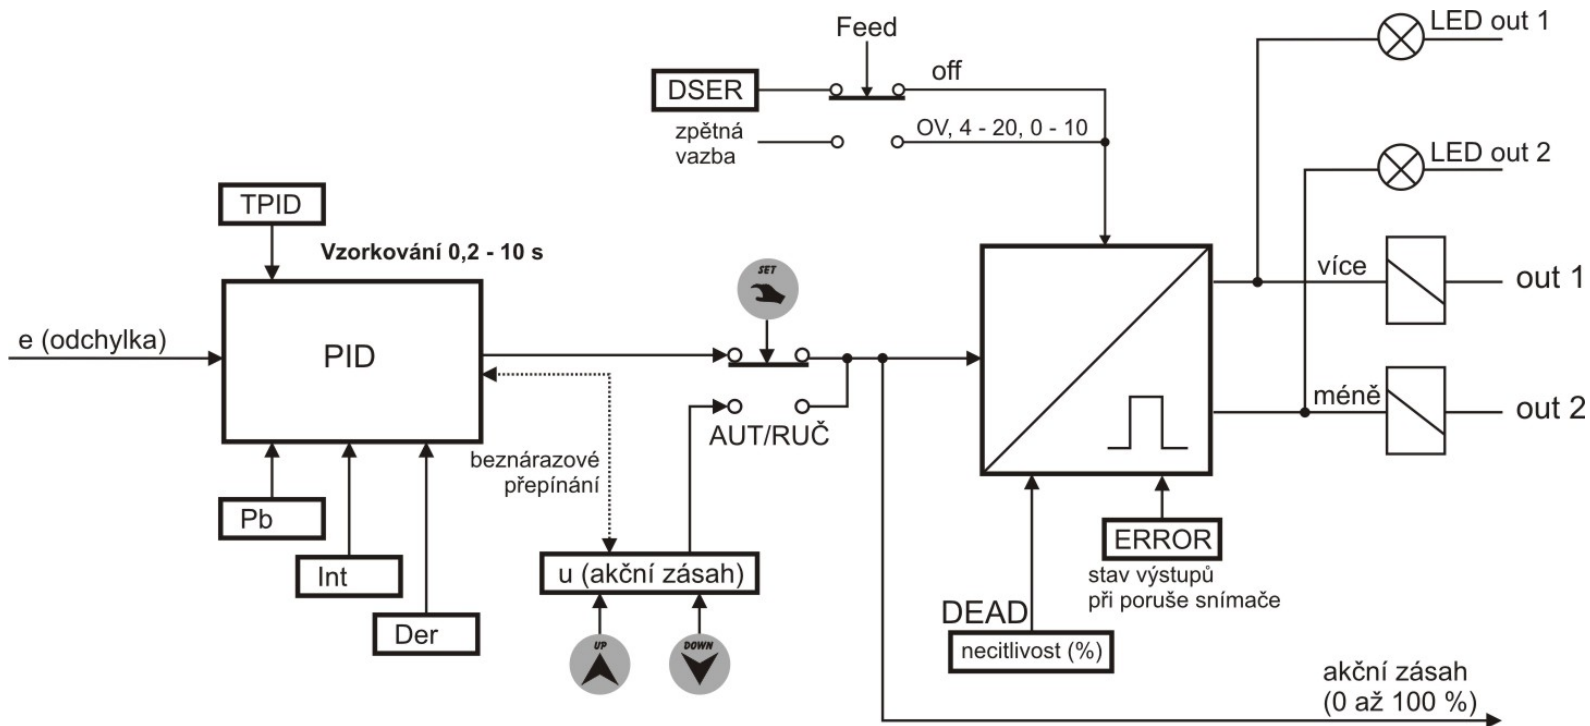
Feed
DSER
off
zpětná vazba
OV, 4 - 20, 0 - 10
LED out 1
LED out 2
TPID
Vzorkování 0,2 - 10 s
SET
e (odchylka)
PID
více
out 1
méně
out 2
AUT/RUČ
beznárazové přepínání
Pb
Int
Der
u (akční zásah)
UP
DOWN
ERROR
stav výstupů při poruše snímače
DEAD
necitlivost (%)
akční zásah (0 až 100 %)